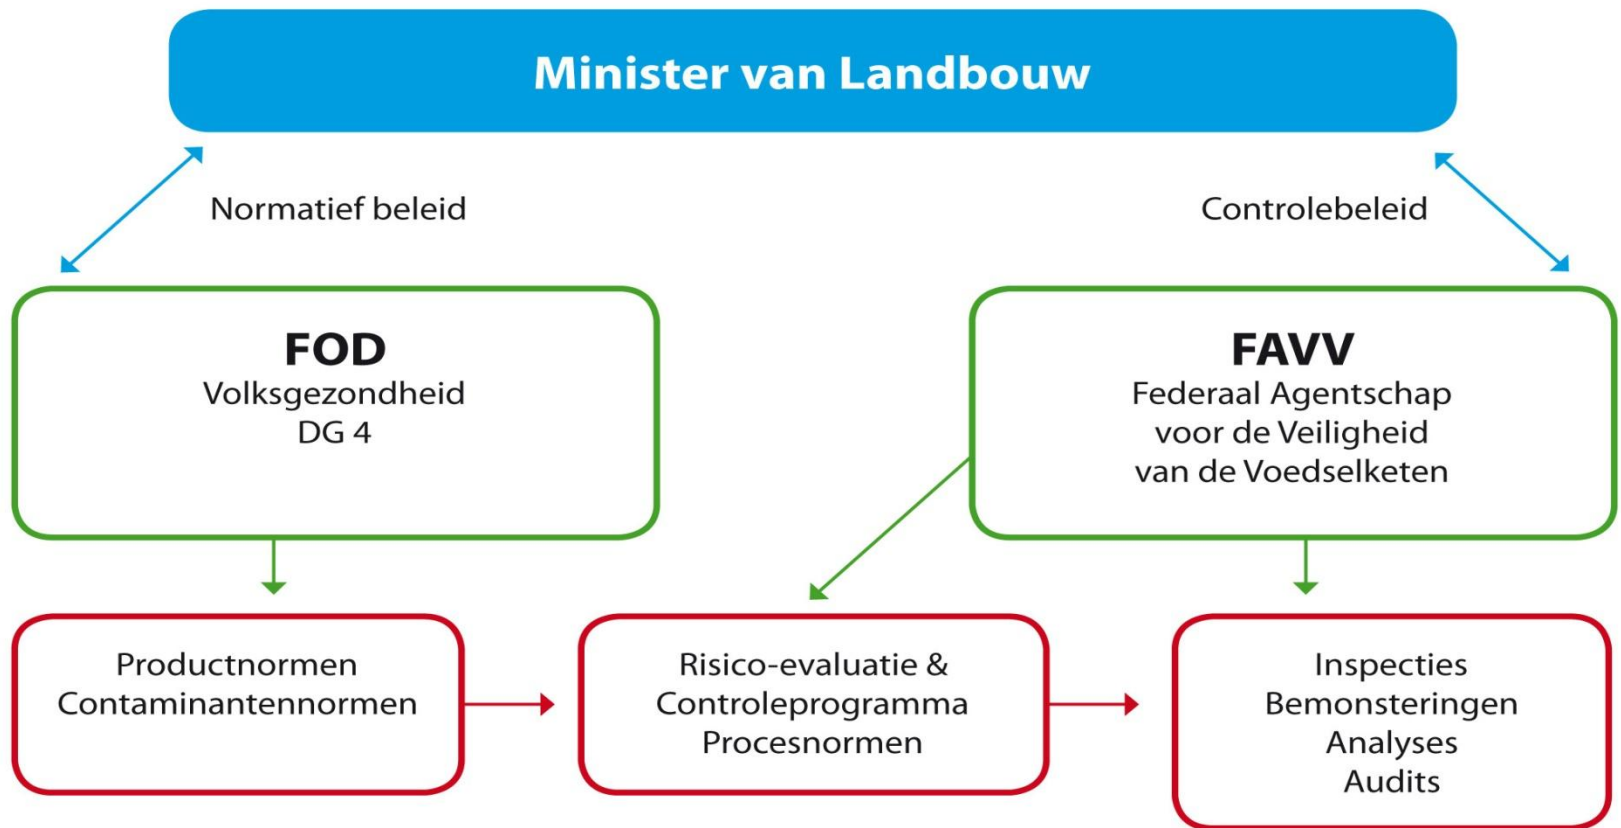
Minister van Landbouw

Normatief beleid

Controlebeleid

FOD
Volksgezondheid
DG 4

FAVV
Federaal Agentschap
voor de Veiligheid
van de Voedselketen

Productnormen
Contaminantennormen

Risico-evaluatie &
Controleprogramma
Procesnormen

Inspecties
Bemonsteringen
Analyses
Audits